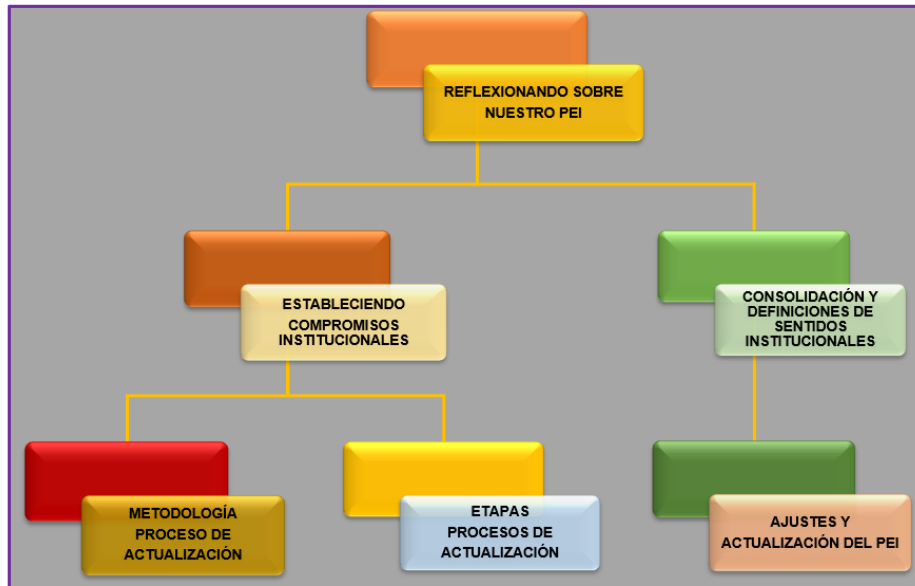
REFLEXIONANDO SOBRE NUESTRO PEI

ESTABLECIENDO COMPROMISOS INSTITUCIONALES

CONSOLIDACIÓN Y DEFINICIONES DE SENTIDOS INSTITUCIONALES

METODOLOGÍA PROCESO DE ACTUALIZACIÓN

ETAPAS PROCESOS DE ACTUALIZACIÓN

AJUSTES Y ACTUALIZACIÓN DEL PEI